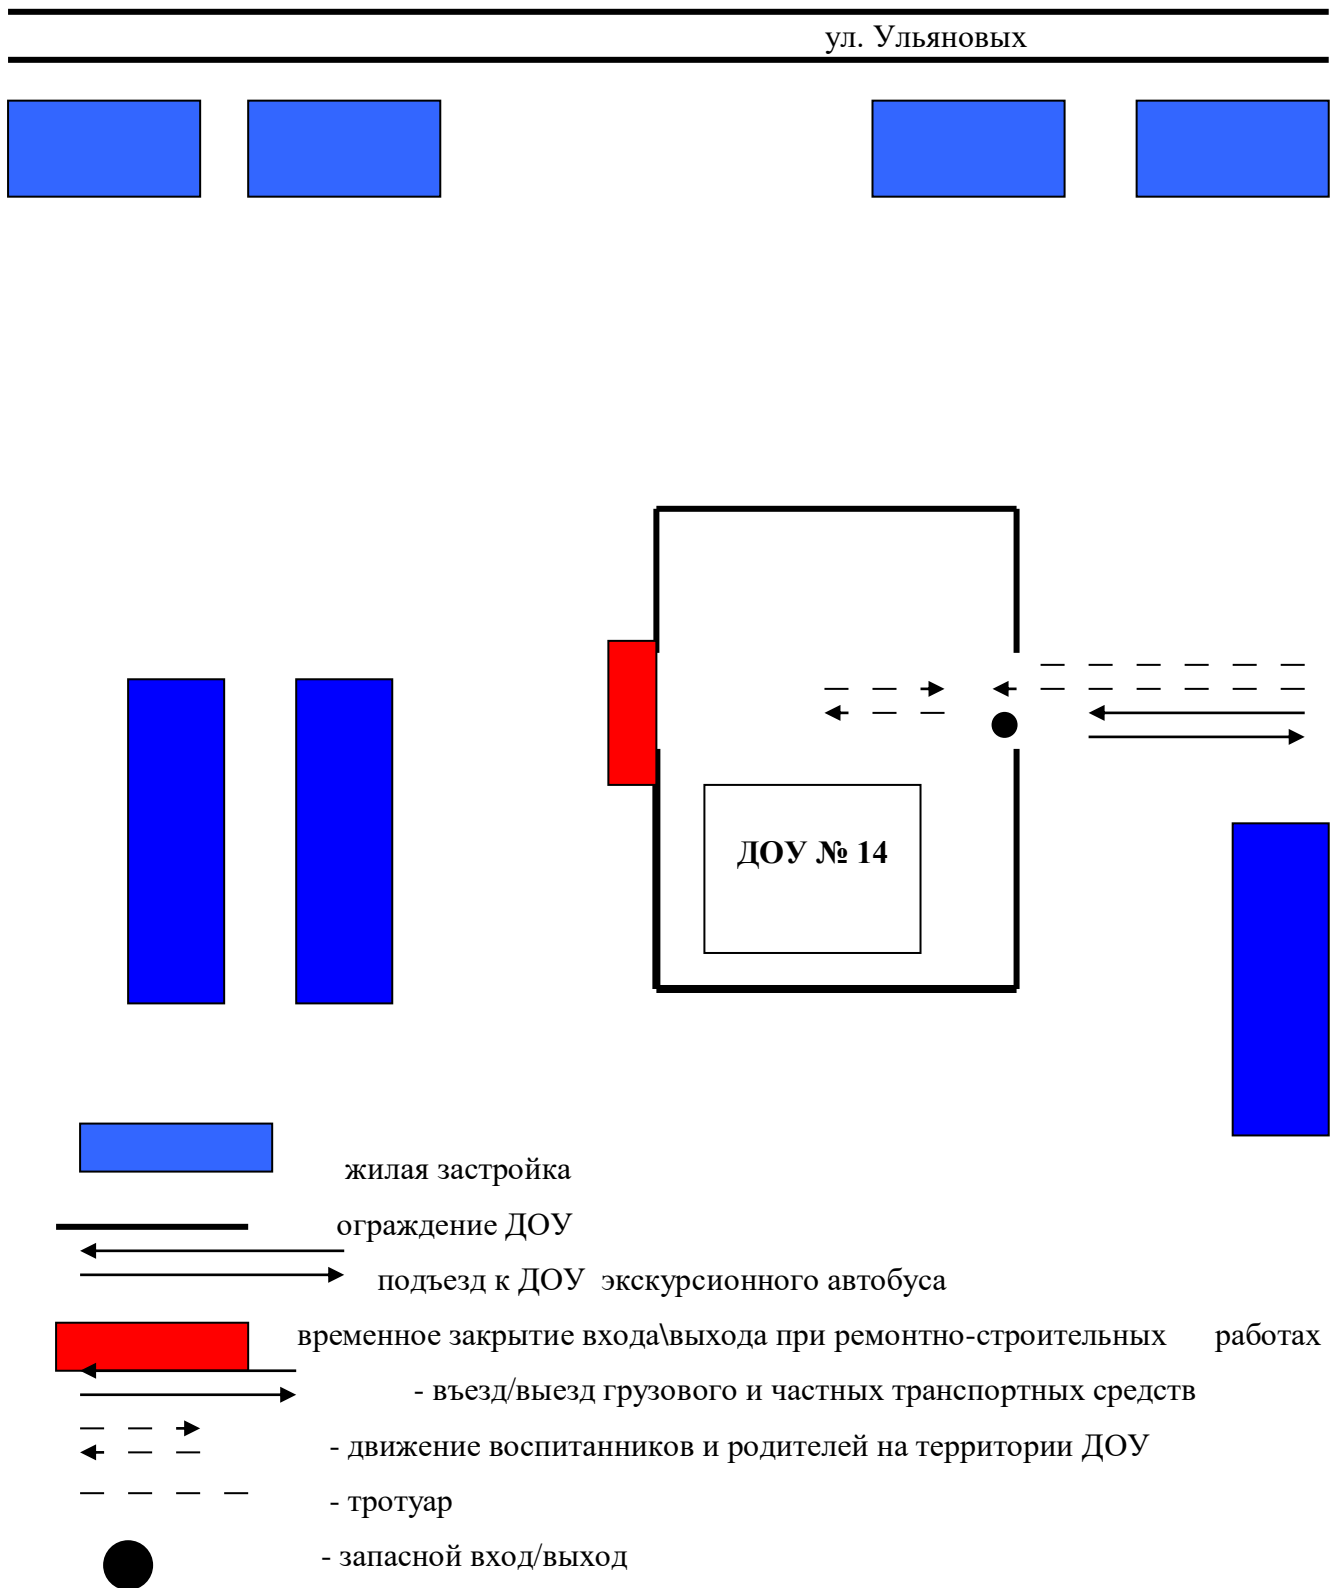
ул. Ульяновых

ДОУ № 14

жилая застройка

ограждение ДОУ

подъезд к ДОУ экскурсионного автобуса

временное закрытие входа\выхода при ремонтно-строительных работах

- въезд/выезд грузового и частных транспортных средств

- движение воспитанников и родителей на территории ДОУ

- тротуар

- запасной вход/выход